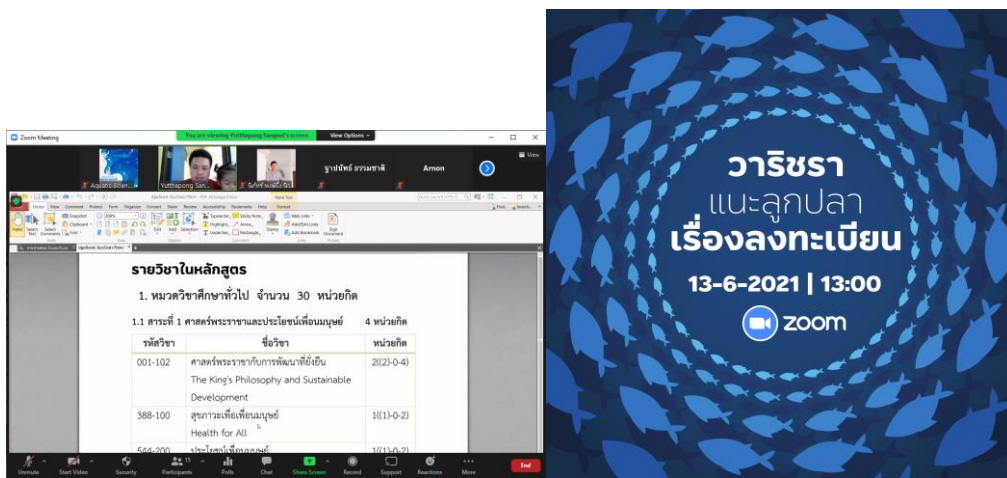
Zoom Meeting

You are viewing Yutthapong Sangwol's screen

View Options

Aquatic Scien...

Yutthapong San...

ฐาปนัทธ์ ธรรมชาติ

Arnon

View

รายวิชาในหลักสูตร

1. หมวดวิชาศึกษาทั่วไป จำนวน 30 หน่วยกิต

1.1 สาระที่ 1 ศาสตร์พระราชาและประโยชน์เพื่อนมนุษย์ 4 หน่วยกิต

| รหัสวิชา | ชื่อวิชา | หน่วยกิต |
|---|---|---|
| 001-102 | ศาสตร์พระราชากับการพัฒนาที่ยั่งยืน The King's Philosophy and Sustainable Development | 2((2)-0-4) |
| 388-100 | สุขภาวะเพื่อเพื่อนมนุษย์ Health for All | 1((1)-0-2) |
| 544-200 | ประโยชน์เพื่อนมนุษย์ | 1((1)-0-2) |

Unmute

Start Video

Security

Participants

Polls

Chat

Share Screen

Record

Support

Reactions

More

End

วาริชรา

แนะลูกปลา

เรื่องลงทะเบียน

13-6-2021 | 13:00

zoom